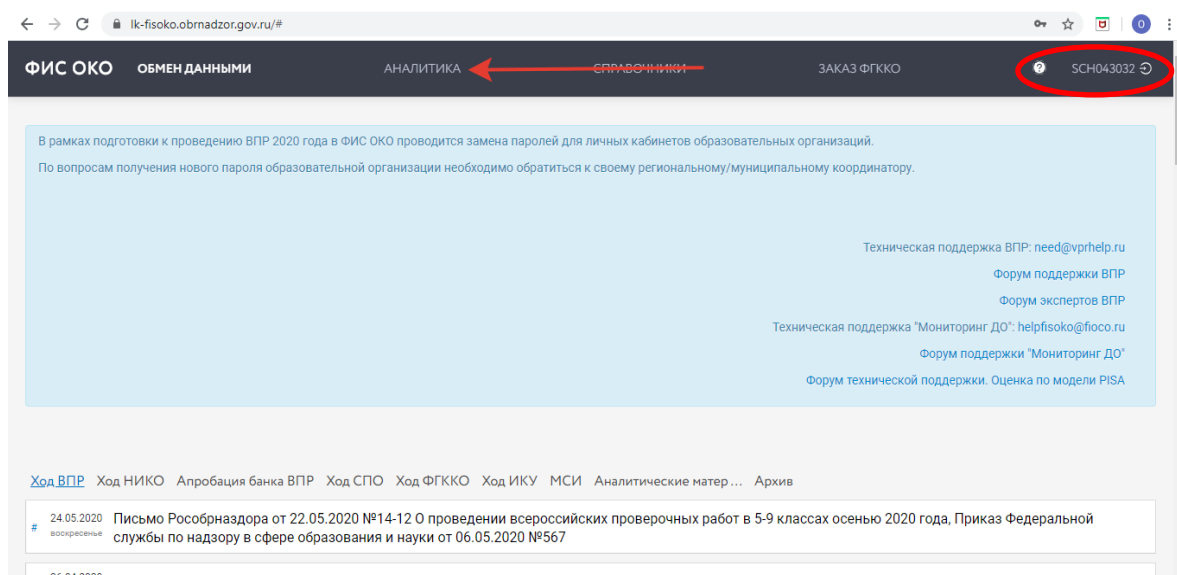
lk-fisoko.obrnadzor.gov.ru/#

ФИС ОКО ОБМЕН ДАННЫМИ АНАЛИТИКА СПРАВОЧНИКИ ЗАКАЗ ФГККО SCH043032

В рамках подготовки к проведению ВПР 2020 года в ФИС ОКО проводится замена паролей для личных кабинетов образовательных организаций.

По вопросам получения нового пароля образовательной организации необходимо обратиться к своему региональному/муниципальному координатору.

Техническая поддержка ВПР: need@vprhelp.ru

Форум поддержки ВПР

Форум экспертов ВПР

Техническая поддержка "Мониторинг ДО": helpfisoko@fioco.ru

Форум поддержки "Мониторинг ДО"

Форум технической поддержки. Оценка по модели PISA

Ход ВПР Ход НИКО Апробация банка ВПР Ход СПО Ход ФГККО Ход ИКУ МСИ Аналитические матер... Архив

# 24.05.2020 воскресенье Письмо Рособрнадзора от 22.05.2020 №14-12 О проведении всероссийских проверочных работ в 5-9 классах осенью 2020 года, Приказ Федеральной службы по надзору в сфере образования и науки от 06.05.2020 №567

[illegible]